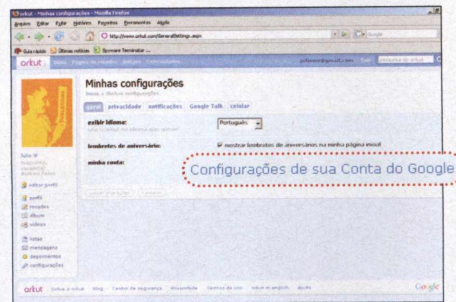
orkut - Minhas configurações - Mozilla Firefox

Arquivo Editar Exibir Histórico Favoritos Ferramentas Ajuda

http://www.orkut.com/GeneralSettings.aspx

Mais visitados Últimas notícias Spyware Terminator

orkut Início Página de recados Amigos Comunidades

Minhas configurações

geral privacidade notificações Google Talk celular

exibir idioma: Português

lembretes de aniversário: mostrar lembretes de aniversários na minha página inicial

minha conta:

Configurações de sua Conta do Google

editar perfil

perfil

recados

álbum

vídeos

listas

mensagens

depoimentos

configurações

orkut

Google